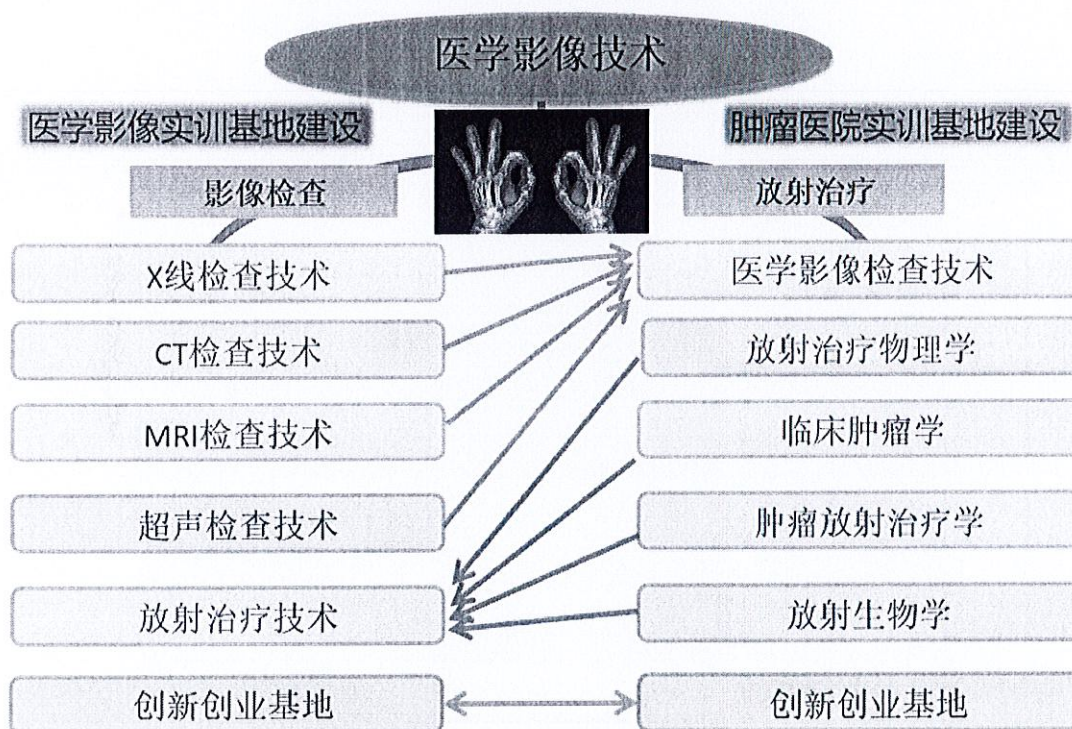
医学影像技术

医学影像实训基地建设

影像检查

X线检查技术

CT检查技术

MRI检查技术

超声检查技术

放射治疗技术

创新创业基地

肿瘤医院实训基地建设

放射治疗

医学影像检查技术

放射治疗物理学

临床肿瘤学

肿瘤放射治疗学

放射生物学

创新创业基地